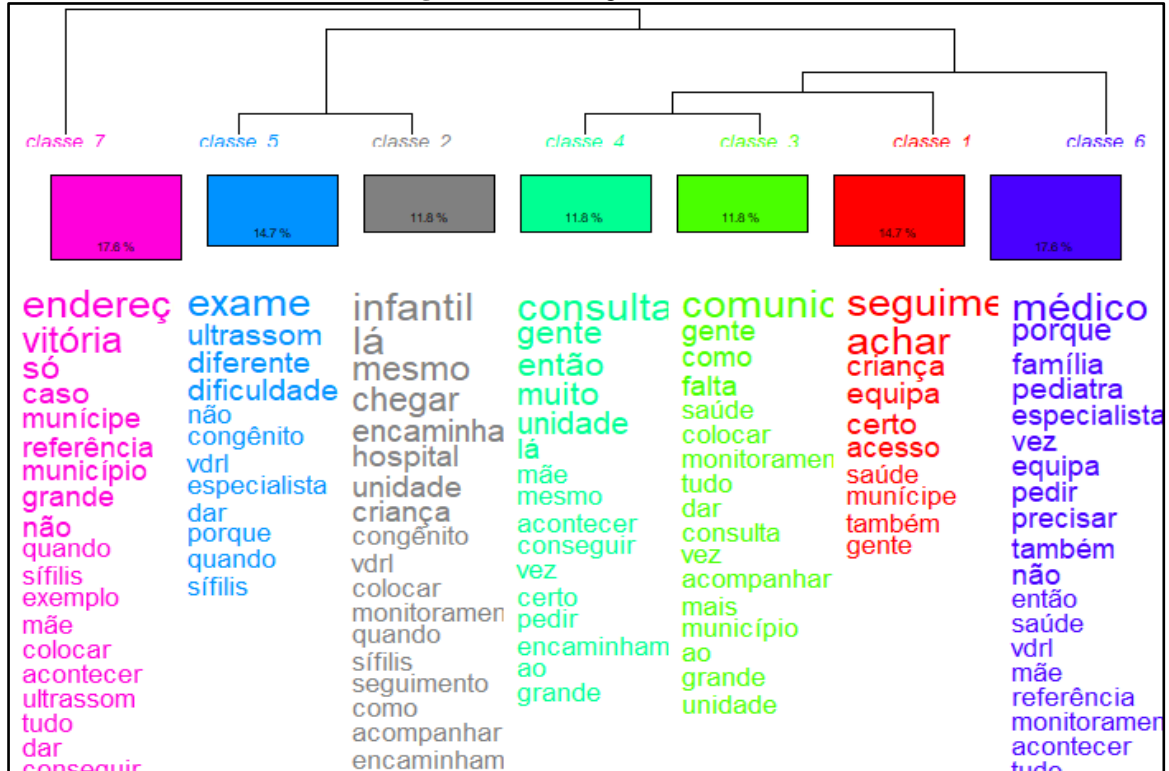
classe 7 classe 5 classe 2 classe 4 classe 3 classe 1 classe 6

17.6 % 14.7 % 11.8 % 11.8 % 11.8 % 14.7 % 17.6 %

endereç
vitória
só
caso
munícipe
referência
município
grande
não
quando
sífilis
exemplo
mãe
colocar
acontecer
ultrassom
tudo
dar
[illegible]

exame
ultrassom
diferente
dificuldade
não
congênito
vdrl
especialista
dar
porque
quando
sífilis

infantil
lá
mesmo
chegar
encaminha
hospital
unidade
criança
congênito
vdrl
colocar
monitoramen
quando
sífilis
seguimento
como
acompanhar
encaminham

consulta
gente
então
muito
unidade
lá
mãe
mesmo
acontecer
conseguir
vez
certo
pedir
encaminham
ao
grande

comunic
gente
como
falta
saúde
colocar
monitoramen
tudo
dar
consulta
vez
acompanhar
mais
município
ao
grande
unidade

seguime
achar
criança
equipa
certo
acesso
saúde
munícipe
também
gente

médico
porque
família
pediatra
especialista
vez
equipa
pedir
precisar
também
não
então
saúde
vdrl
mãe
referência
monitoramen
acontecer
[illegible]